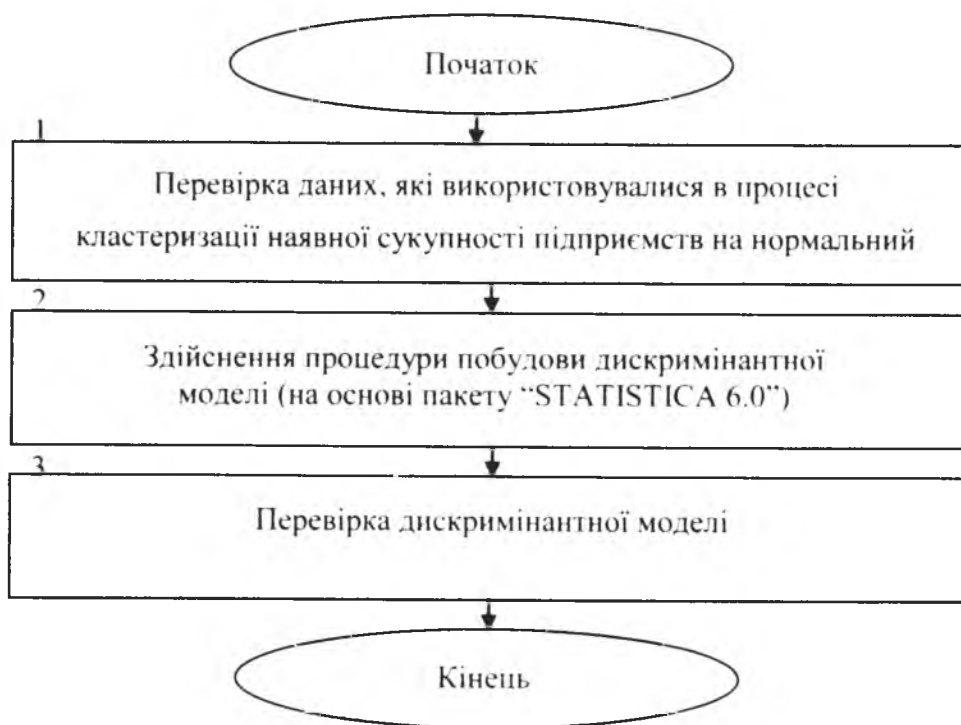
Початок

1

Перевірка даних, які використовувалися в процесі кластеризації наявної сукупності підприємств на нормальний

2

Здійснення процедури побудови дискримінантної моделі (на основі пакету "STATISTICA 6.0")

3

Перевірка дискримінантної моделі

Кінець